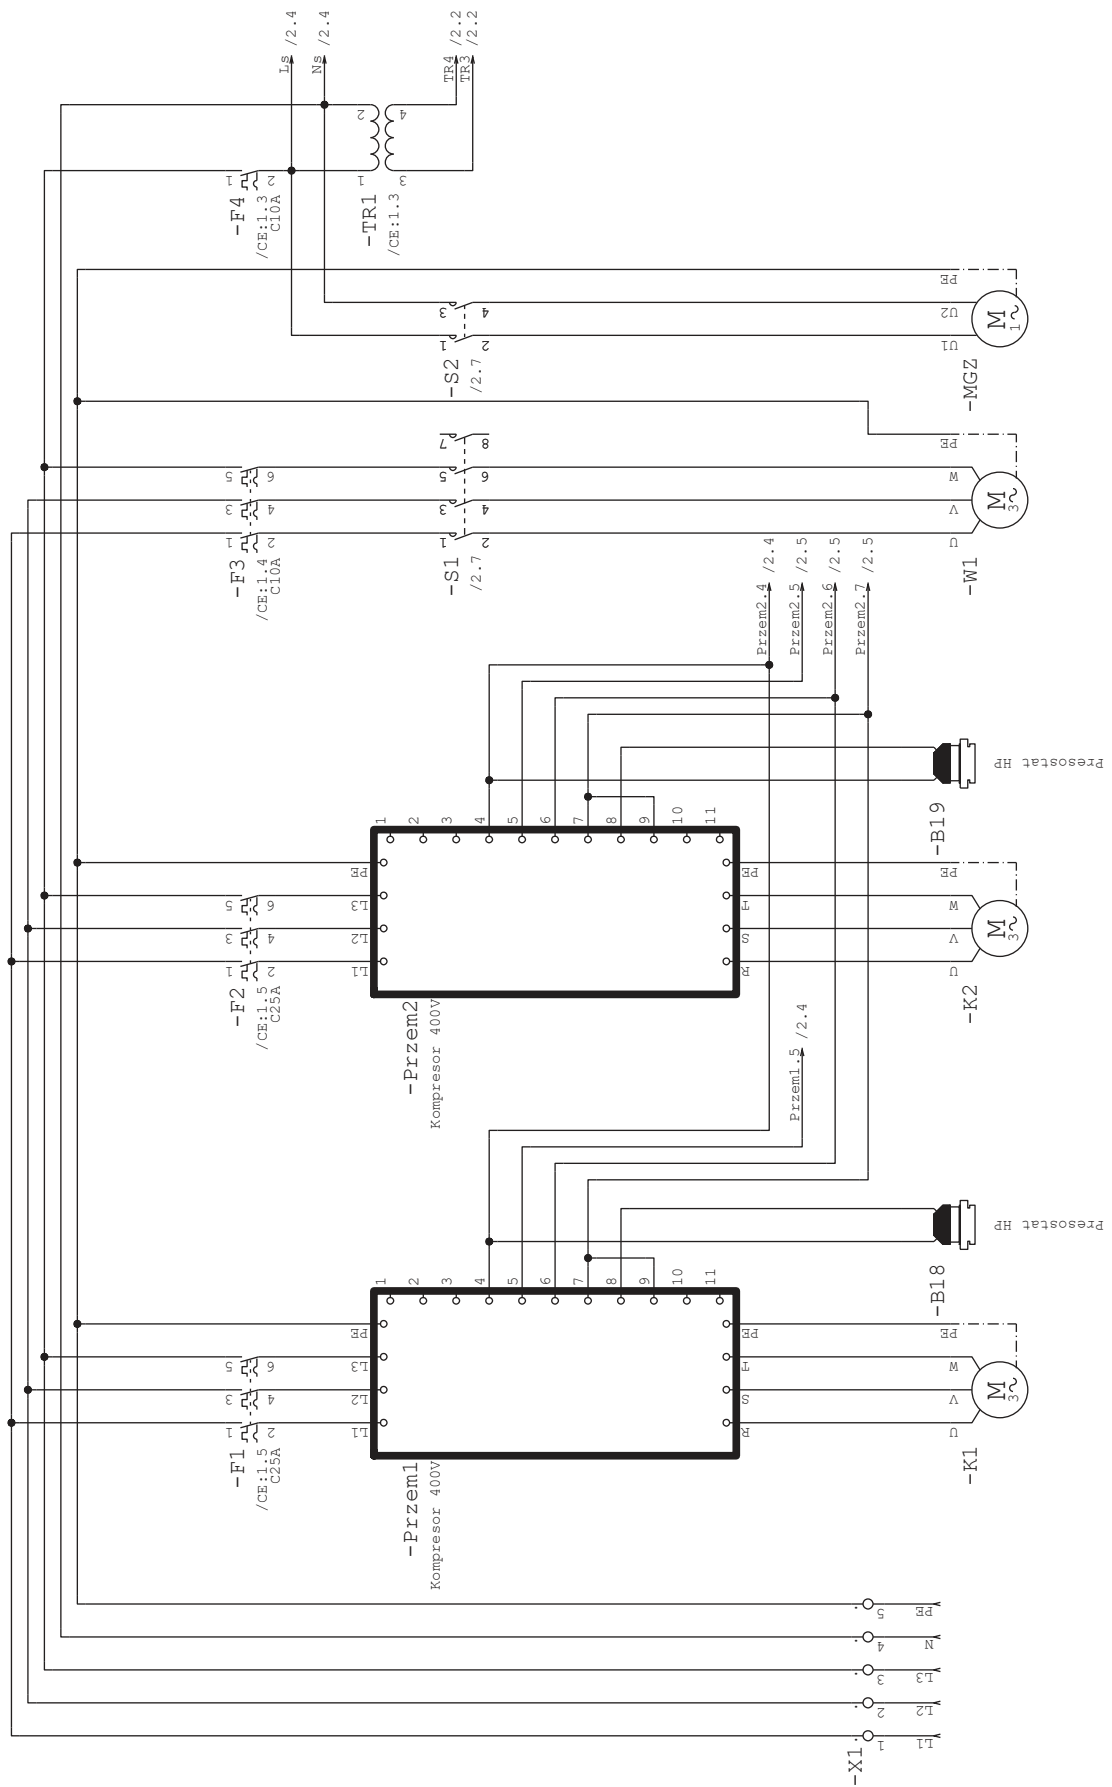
Ls /2.4
Ns /2.4
TR4 /2.2
TR3 /2.2
-F4 /CE:1.3 C10A
1 2
-TR1 /CE:1.3
1 2 3 4
PE
U2
U1
M 1~
-MGZ
-S2 /2.7
1 2 3 4
PE
W
V
U
M 3~
-W1
-S1 /2.7
1 2 3 4 5 6 7 8
-F3 /CE:1.4 C10A
1 2 3 4 5 6
Przem2.4 /2.4
Przem2.5 /2.5
Przem2.6 /2.5
Przem2.7 /2.5
Presostat HP
-B19
1 2 3 4 5 6 7 8 9 10 11
PE L3 L2 L1
PE T S R
PE W V U
M 3~
-K2
-F2 /CE:1.5 C25A
1 2 3 4 5 6
-Przem2
Kompresor 400V
Przem1.5 /2.4
Presostat HP
-B18
1 2 3 4 5 6 7 8 9 10 11
PE L3 L2 L1
PE T S R
PE W V U
M 3~
-K1
-F1 /CE:1.5 C25A
1 2 3 4 5 6
-Przem1
Kompresor 400V
-X1
1 L1
2 L2
3 L3
4 N
5 PE